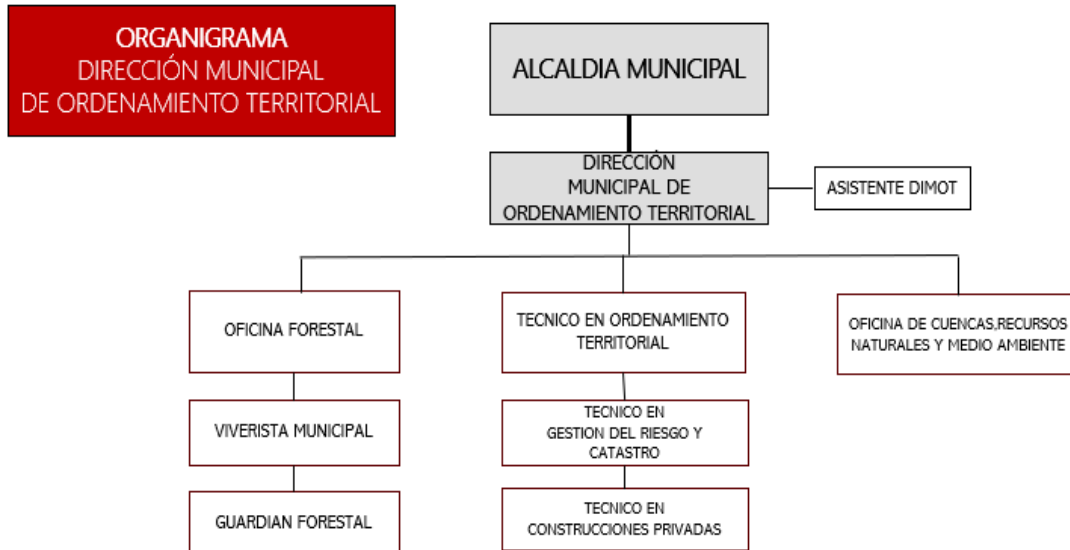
ORGANIGRAMA
DIRECCIÓN MUNICIPAL
DE ORDENAMIENTO TERRITORIAL

ALCALDIA MUNICIPAL

DIRECCIÓN
MUNICIPAL DE
ORDENAMIENTO TERRITORIAL

ASISTENTE DIMOT

OFICINA FORESTAL

VIVERISTA MUNICIPAL

GUARDIAN FORESTAL

TECNICO EN ORDENAMIENTO TERRITORIAL

TECNICO EN
GESTION DEL RIESGO Y
CATASTRO

TECNICO EN
CONSTRUCCIONES PRIVADAS

OFICINA DE CUENCAS,RECURSOS
NATURALES Y MEDIO AMBIENTE